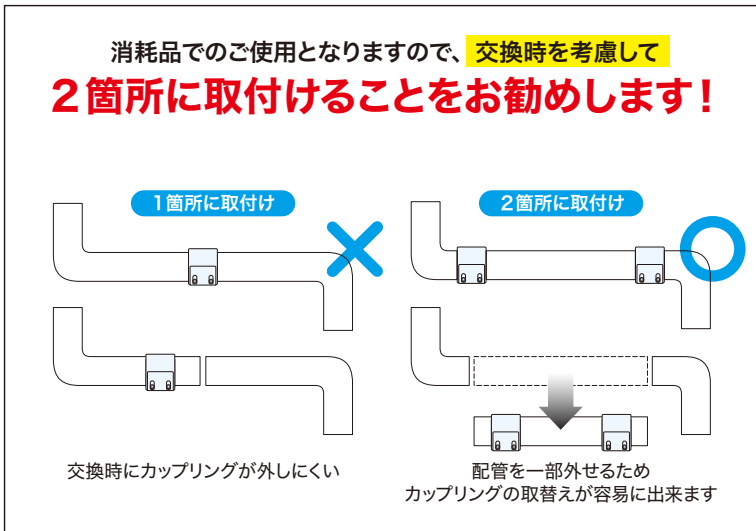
消耗品でのご使用となりますので、交換時を考慮して

２箇所に取付けることをお勧めします！

１箇所に取付け

交換時にカップリングが外しにくい

２箇所に取付け

配管を一部外せるため
カップリングの取替えが容易に出来ます